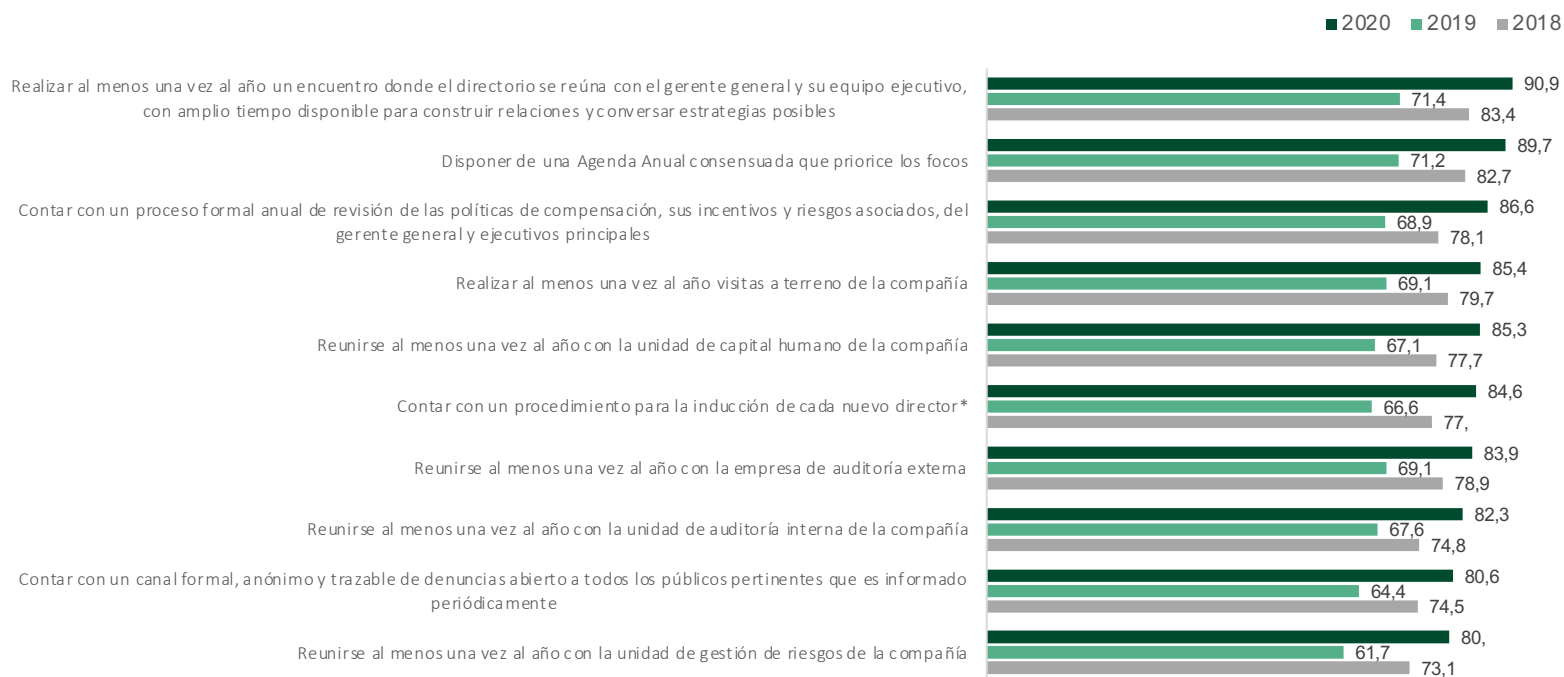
2020 2019 2018

Realizar al menos una vez al año un encuentro donde el directorio se reúna con el gerente general y su equipo ejecutivo, con amplio tiempo disponible para construir relaciones y conversar estrategias posibles
90,9
71,4
83,4

Disponer de una Agenda Anual consensuada que priorice los focos
89,7
71,2
82,7

Contar con un proceso formal anual de revisión de las políticas de compensación, sus incentivos y riesgos asociados, del gerente general y ejecutivos principales
86,6
68,9
78,1

Realizar al menos una vez al año visitas a terreno de la compañía
85,4
69,1
79,7

Reunirse al menos una vez al año con la unidad de capital humano de la compañía
85,3
67,1
77,7

Contar con un procedimiento para la inducción de cada nuevo director*
84,6
66,6
77,

Reunirse al menos una vez al año con la empresa de auditoría externa
83,9
69,1
78,9

Reunirse al menos una vez al año con la unidad de auditoría interna de la compañía
82,3
67,6
74,8

Contar con un canal formal, anónimo y trazable de denuncias abierto a todos los públicos pertinentes que es informado periódicamente
80,6
64,4
74,5

Reunirse al menos una vez al año con la unidad de gestión de riesgos de la compañía
80,
61,7
73,1